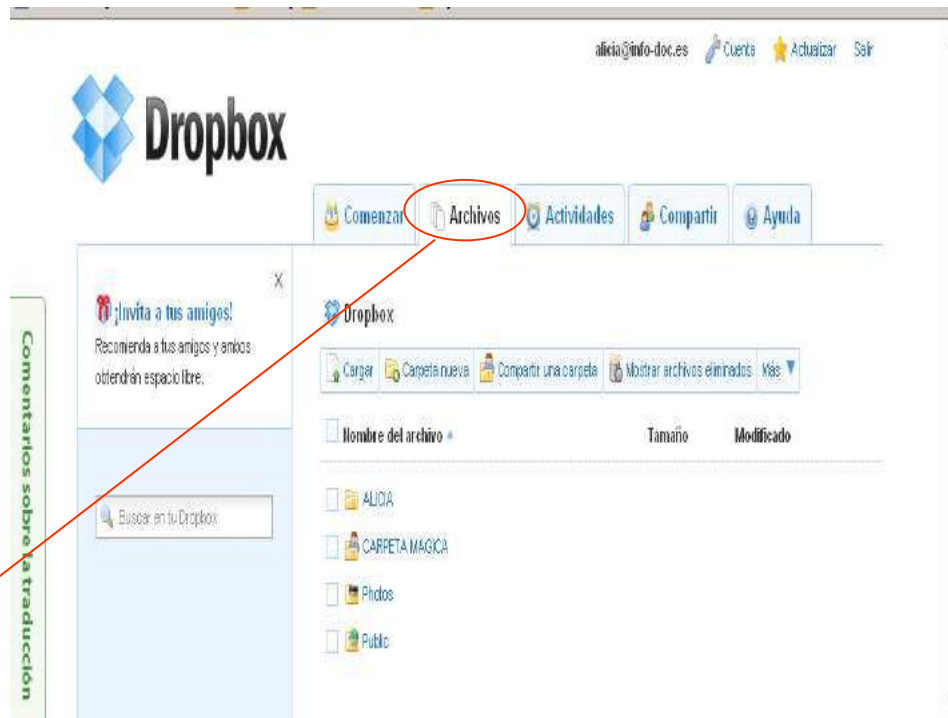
alicia@info-doc.es Cuenta Actualizar Salir

Dropbox

Comenzar Archivos Actividades Compartir Ayuda

X
¡Invita a tus amigos!
Recomienda a tus amigos y ambos obtendrán espacio libre.

Buscar en tu Dropbox

Comentarios sobre la traducción

Dropbox

Cargar Carpeta nueva Compartir una carpeta Mostrar archivos eliminados Más

| Nombre del archivo | Tamaño | Modificado |
|---|---|---|
| ALICIA | | |
| CARPETA MAGICA | | |
| Photos | | |
| Public | | |